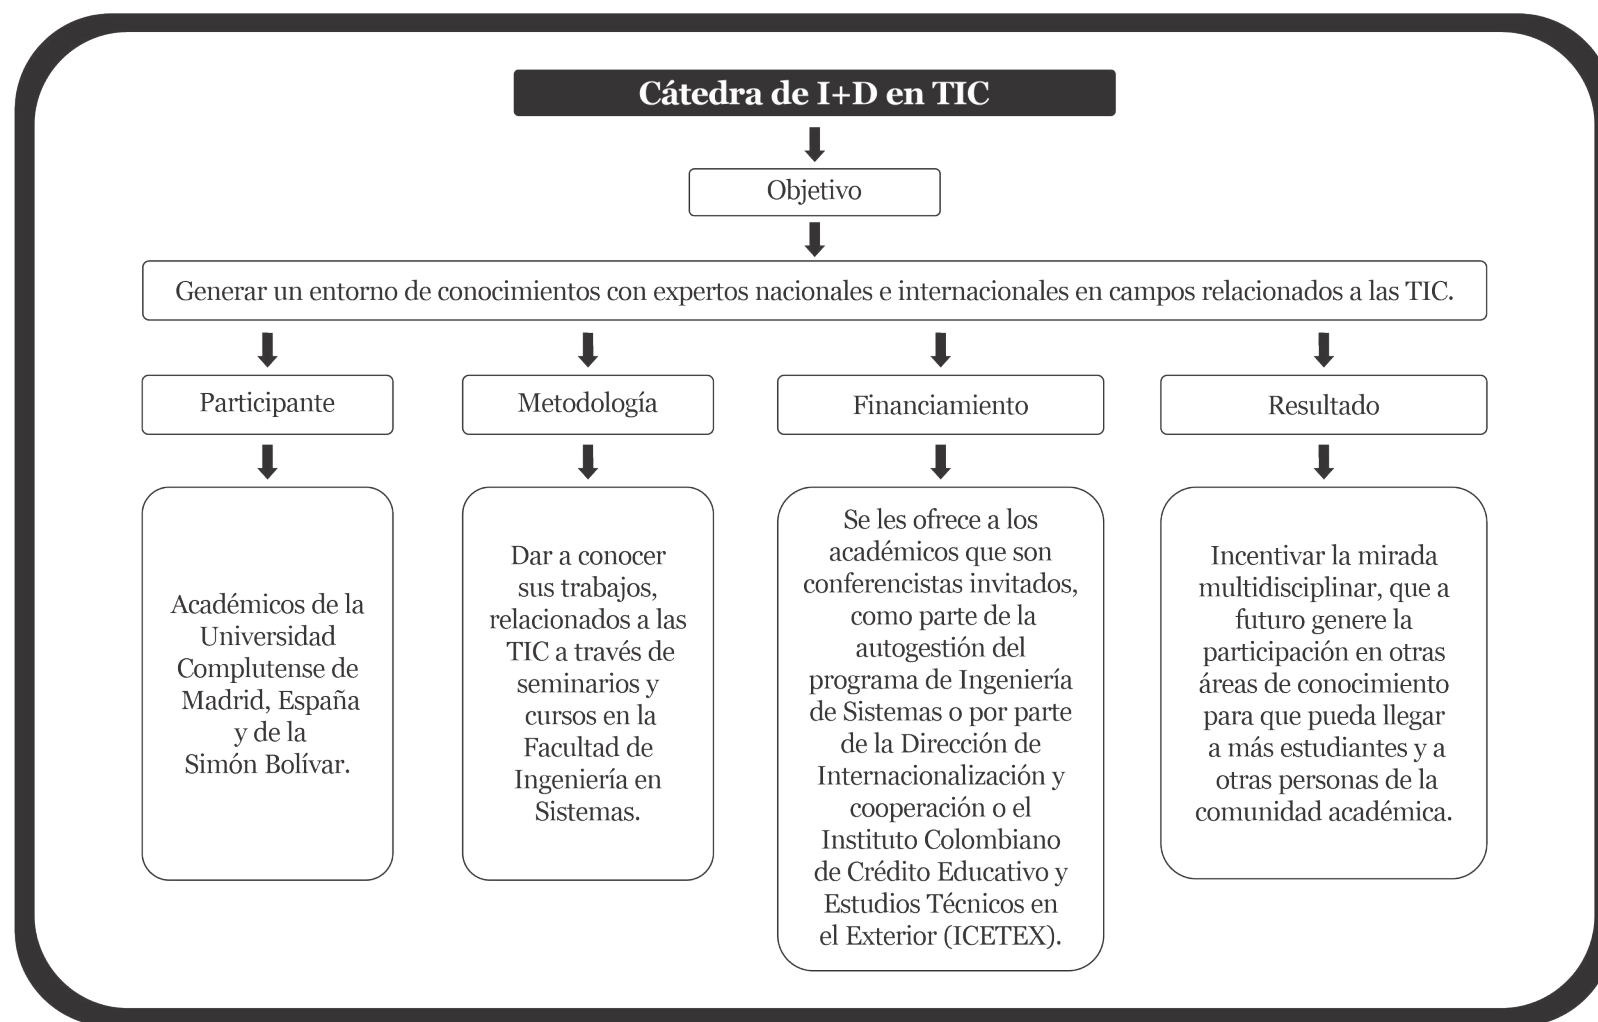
Cátedra de I+D en TIC

Objetivo

Generar un entorno de conocimientos con expertos nacionales e internacionales en campos relacionados a las TIC.

Participante

Académicos de la Universidad Complutense de Madrid, España y de la Simón Bolívar.

Metodología

Dar a conocer sus trabajos, relacionados a las TIC a través de seminarios y cursos en la Facultad de Ingeniería en Sistemas.

Financiamiento

Se les ofrece a los académicos que son conferencistas invitados, como parte de la autogestión del programa de Ingeniería de Sistemas o por parte de la Dirección de Internacionalización y cooperación o el Instituto Colombiano de Crédito Educativo y Estudios Técnicos en el Exterior (ICETEX).

Resultado

Incentivar la mirada multidisciplinar, que a futuro genere la participación en otras áreas de conocimiento para que pueda llegar a más estudiantes y a otras personas de la comunidad académica.